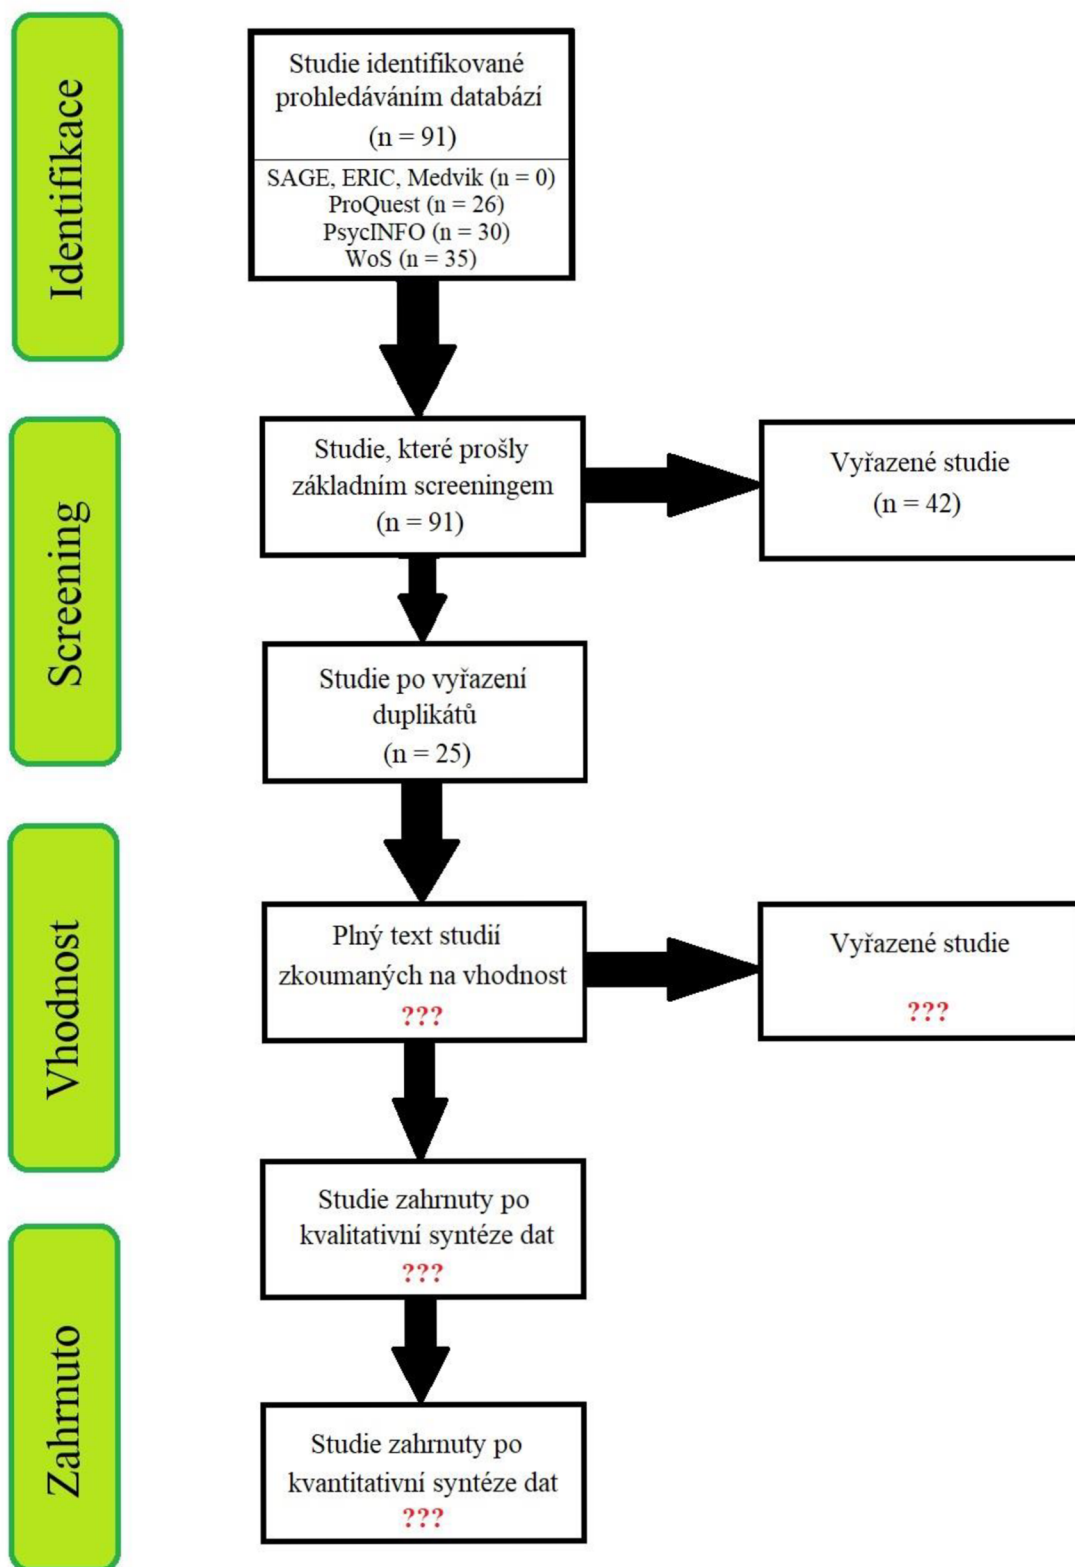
Identifikace

Studie identifikované prohledáváním databází
(n = 91)

SAGE, ERIC, Medvik (n = 0)
ProQuest (n = 26)
PsycINFO (n = 30)
WoS (n = 35)

Screening

Studie, které prošly základním screeningem
(n = 91)

Vyřazené studie
(n = 42)

Studie po vyřazení duplikátů
(n = 25)

Vhodnost

Plný text studií zkoumaných na vhodnost
???

Vyřazené studie
???

Zahrnuto

Studie zahrnuty po kvalitativní syntéze dat
???

Studie zahrnuty po kvantitativní syntéze dat
???